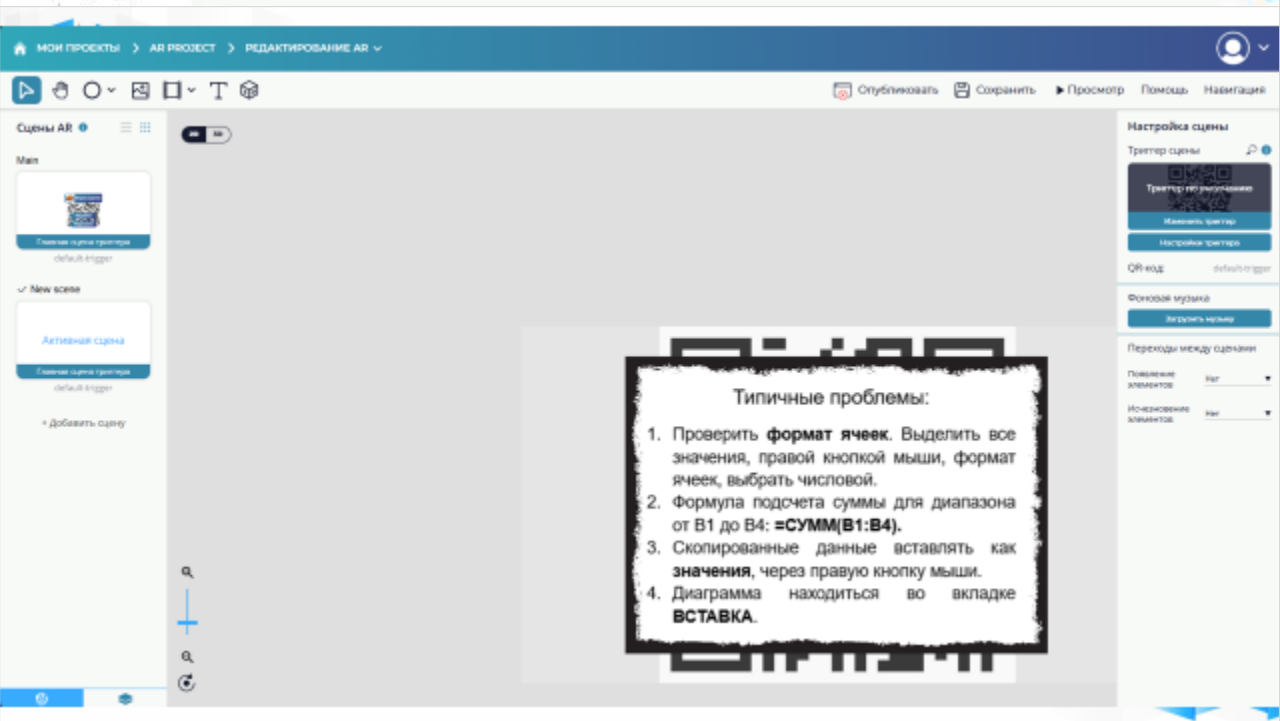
МОИ ПРОЕКТЫ > AR PROJECT > РЕДАКТИРОВАНИЕ AR

Опубликовать Сохранить ▶ Просмотр Помощь Навигация

Сцены AR

Main

Главная сцена триггера
default-trigger

New scene

Активная сцена

Главная сцена триггера
default-trigger

+ Добавить сцену

Типичные проблемы:

1. Проверить **формат ячеек**. Выделить все значения, правой кнопкой мыши, формат ячеек, выбрать числовой.
2. Формула подсчета суммы для диапазона от В1 до В4: **=СУММ(В1:В4).**
3. Скопированные данные вставлять как **значения**, через правую кнопку мыши.
4. Диаграмма находиться во вкладке **ВСТАВКА**.

Настройка сцены

Триггер сцены

Триггер по умолчанию

Изменить триггер

Настройки триггера

QR-код default-trigger

Фоновая музыка

Загрузить музыку

Переходы между сценами

Появление элементов Нет

Исчезновение элементов Нет